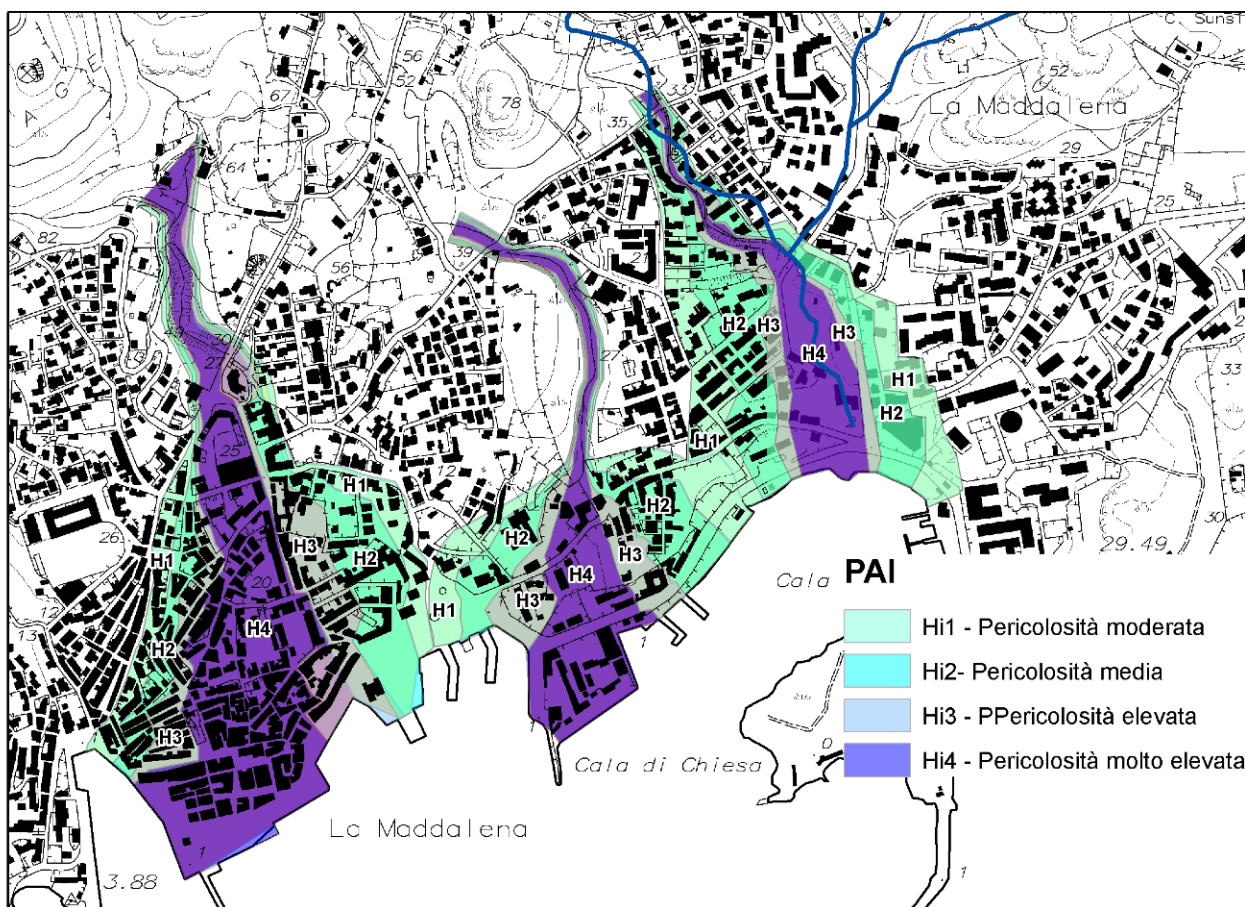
C. Sunsf
La Maddalena
56
52
67
78
64
82
56
35
33
29
25
39
21
27
25
12
26
20
13
33
30
29.49
H2 H3
H4 H3
H1
H2
H1
H1
H2
H1
H3
H2
H2
H3
H4
H3
H1
H2
H4
H3
Cala
PAI
Hi1 - Pericolosità moderata
Hi2- Pericolosità media
Hi3 - PPericolosità elevata
Hi4 - Pericolosità molto elevata
Cala di Chiesa
La Maddalena
3.88
1
1
1
0